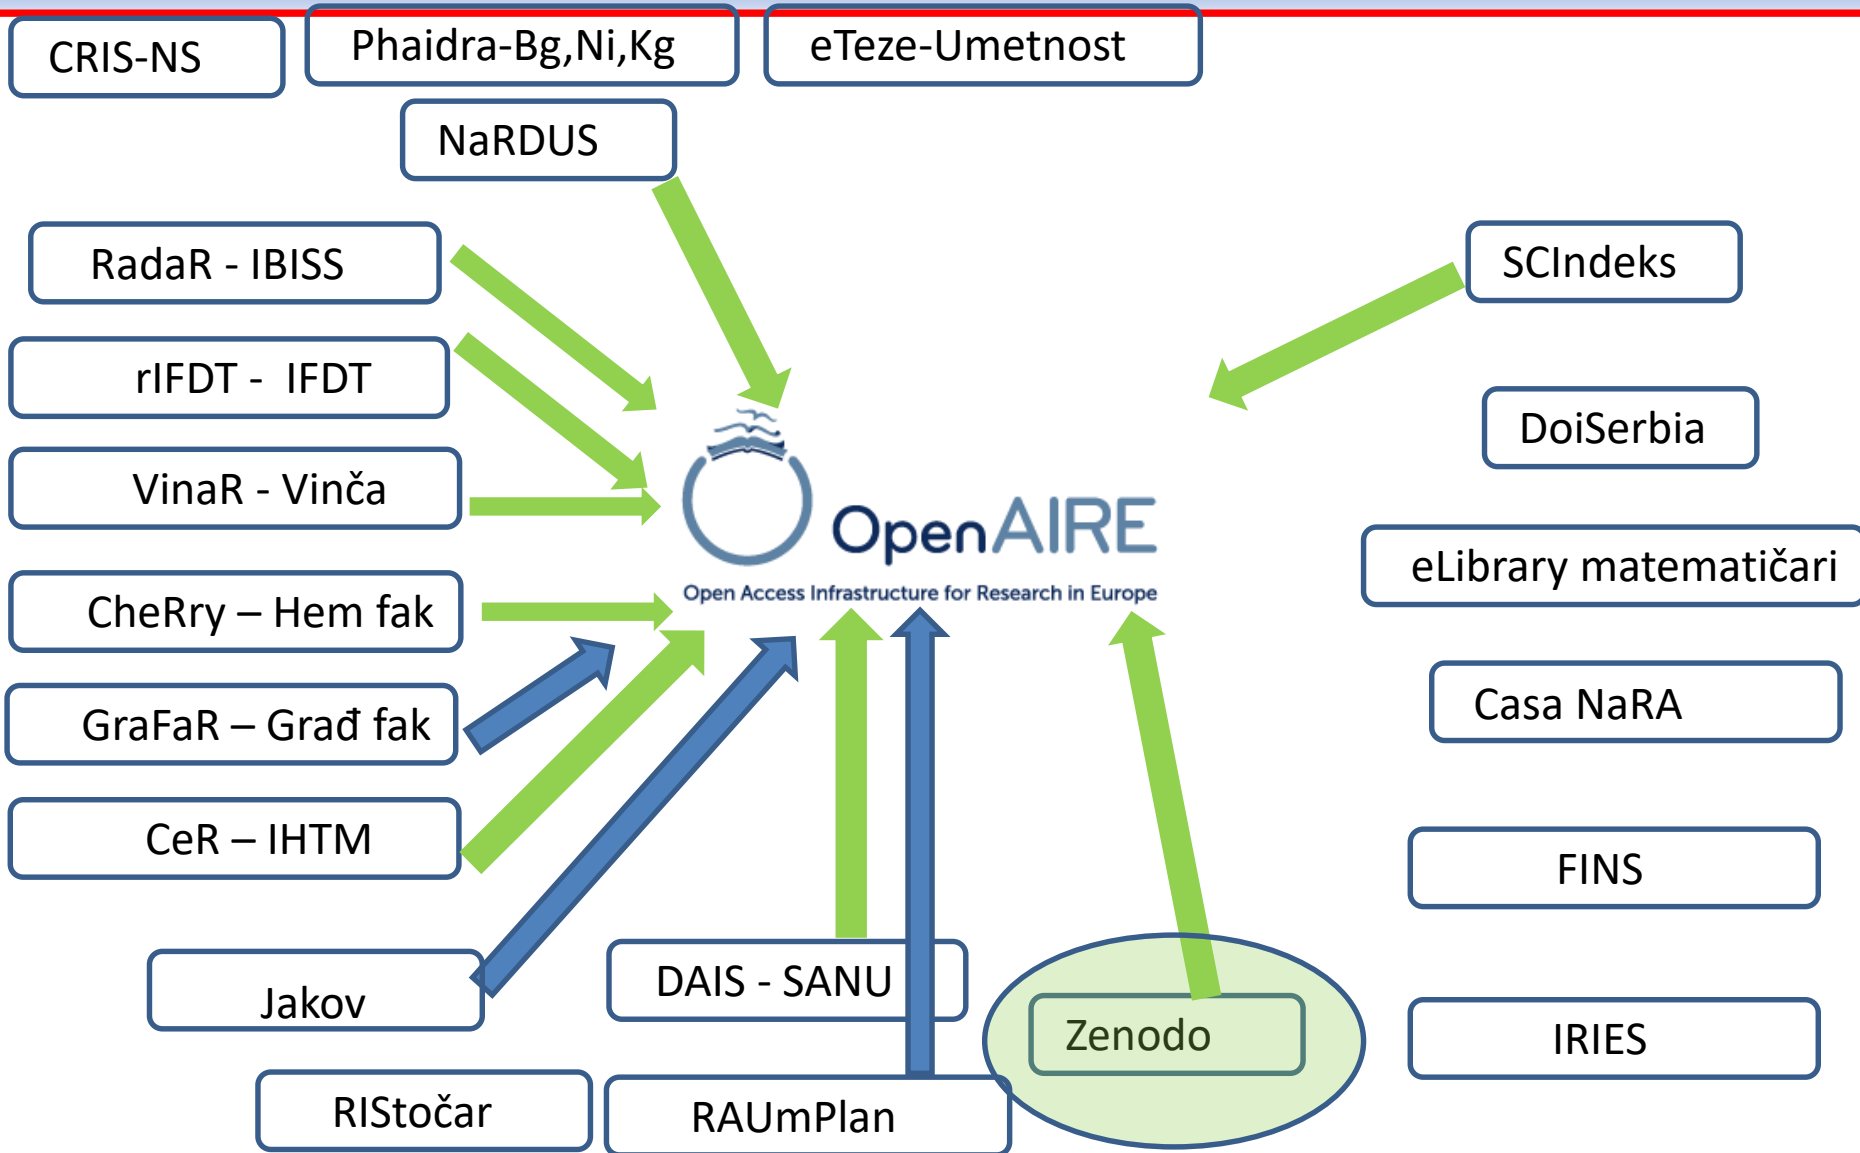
CRIS-NS

Phaidra-Bg,Ni,Kg

eTeze-Umetnost

NaRDUS

RadaR - IBISS

rIFDT - IFDT

VinaR - Vinča

CheRry – Hem fak

GraFaR – Građ fak

CeR – IHTM

Jakov

RIStočar

DAIS - SANU

RAUmPlan

Zenodo

SCIndeks

DoiSerbia

eLibrary matematičari

Casa NaRA

FINS

IRIES

OpenAIRE
Open Access Infrastructure for Research in Europe